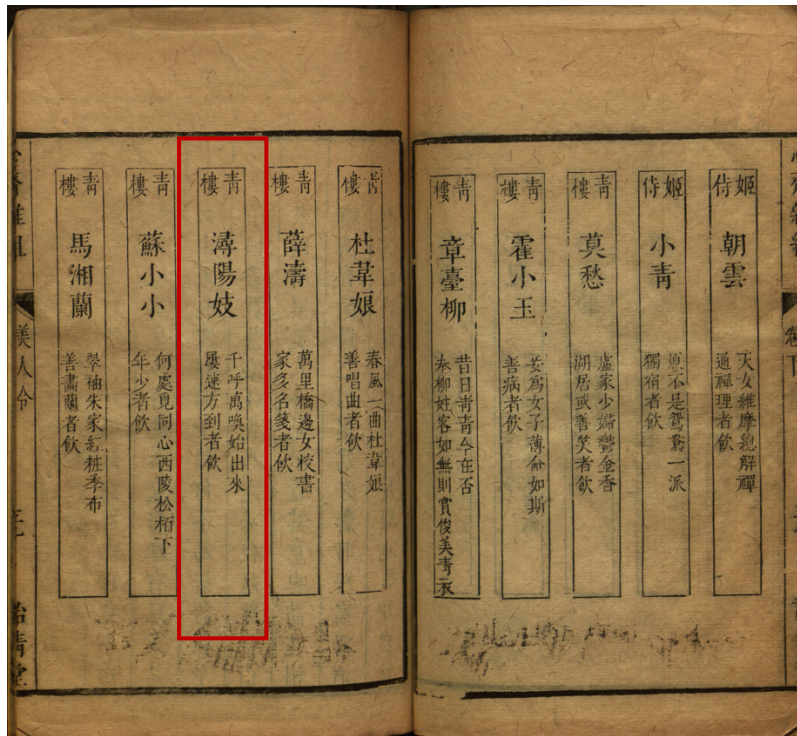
青樓 馬湘蘭 挐袖朱家紅粧季布 善畫蘭者飲

青樓 蘇小小 何處覓同心西陵松栢下 年少者飲

青樓 潯陽妓 千呼萬喚始出來 屢速方到者飲

青樓 薛濤 萬里橋邊女校書 家多名箋者飲

青樓 杜韋娘 春風一曲杜韋娘 善唱曲者飲

青樓 章臺柳 昔日青青今在否 本柳姓容如無則貫俊美青衣

青樓 霍小玉 妾爲女子薄命如斯 善病者飲

青樓 莫愁 盧家少婦鬱金香 湖居或善笑者飲

侍姬 小青 原不是鶯鶯一派 獨宿者飲

侍姬 朝雲 天女維摩總解禪 通禪理者飲